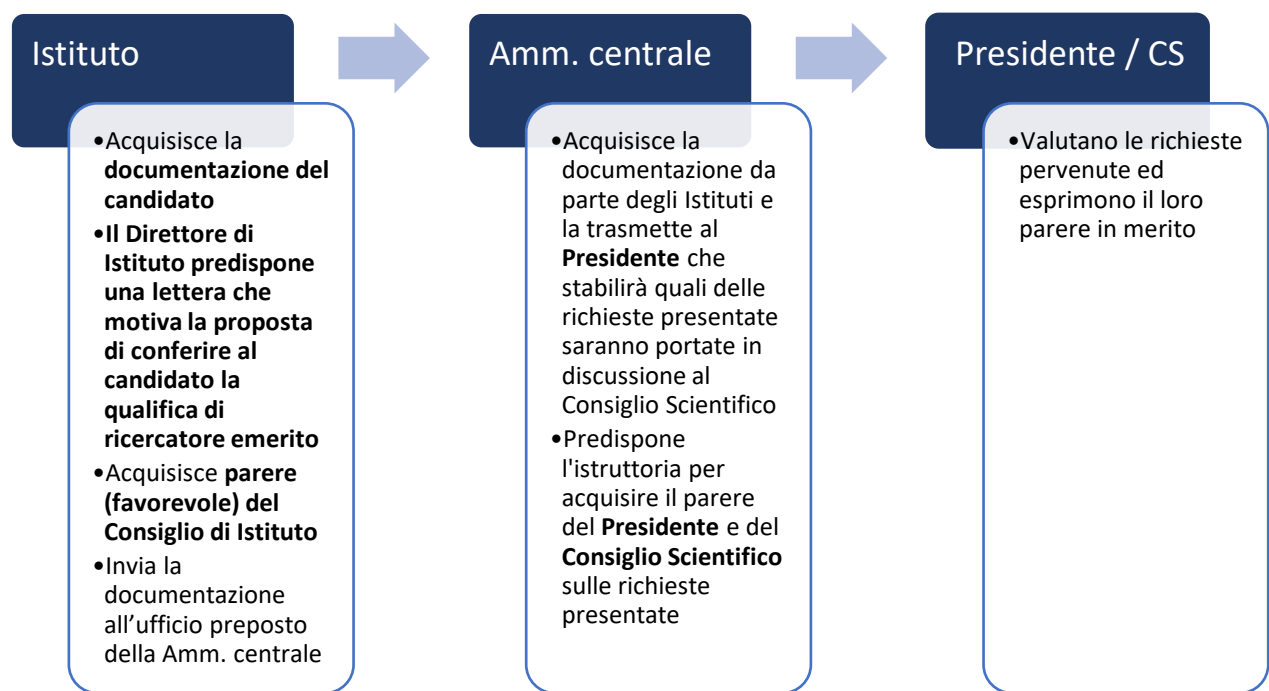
Istituto

•Acquisisce la **documentazione del candidato**
•**Il Direttore di Istituto predispone una lettera che motiva la proposta di conferire al candidato la qualifica di ricercatore emerito**
•Acquisisce **parere (favorevole) del Consiglio di Istituto**
•Invia la documentazione all’ufficio preposto della Amm. centrale

Amm. centrale

•Acquisisce la documentazione da parte degli Istituti e la trasmette al **Presidente** che stabilirà quali delle richieste presentate saranno portate in discussione al Consiglio Scientifico
•Predispone l'istruttoria per acquisire il parere del **Presidente** e del **Consiglio Scientifico** sulle richieste presentate

Presidente / CS

•Valutano le richieste pervenute ed esprimono il loro parere in merito